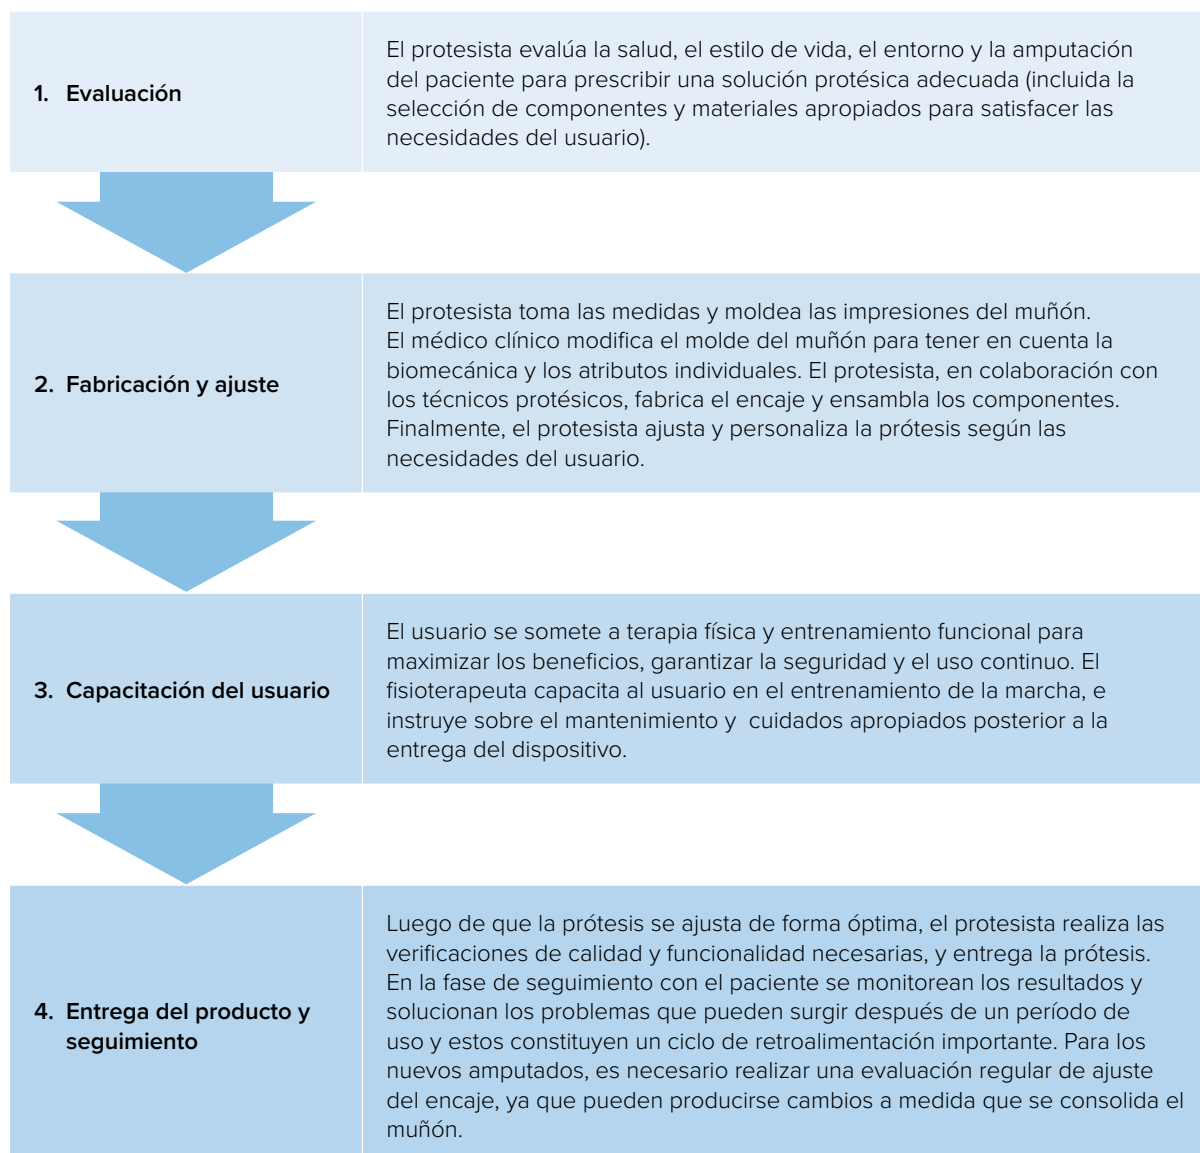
| | |
|---|---|
| 1. Evaluación | El protesista evalúa la salud, el estilo de vida, el entorno y la amputación del paciente para prescribir una solución protésica adecuada (incluida la selección de componentes y materiales apropiados para satisfacer las necesidades del usuario). |
| 2. Fabricación y ajuste | El protesista toma las medidas y moldea las impresiones del muñón. El médico clínico modifica el molde del muñón para tener en cuenta la biomecánica y los atributos individuales. El protesista, en colaboración con los técnicos protésicos, fabrica el encaje y ensambla los componentes. Finalmente, el protesista ajusta y personaliza la prótesis según las necesidades del usuario. |
| 3. Capacitación del usuario | El usuario se somete a terapia física y entrenamiento funcional para maximizar los beneficios, garantizar la seguridad y el uso continuo. El fisioterapeuta capacita al usuario en el entrenamiento de la marcha, e instruye sobre el mantenimiento y cuidados apropiados posterior a la entrega del dispositivo. |
| 4. Entrega del producto y seguimiento | Luego de que la prótesis se ajusta de forma óptima, el protesista realiza las verificaciones de calidad y funcionalidad necesarias, y entrega la prótesis. En la fase de seguimiento con el paciente se monitorean los resultados y solucionan los problemas que pueden surgir después de un período de uso y estos constituyen un ciclo de retroalimentación importante. Para los nuevos amputados, es necesario realizar una evaluación regular de ajuste del encaje, ya que pueden producirse cambios a medida que se consolida el muñón. |